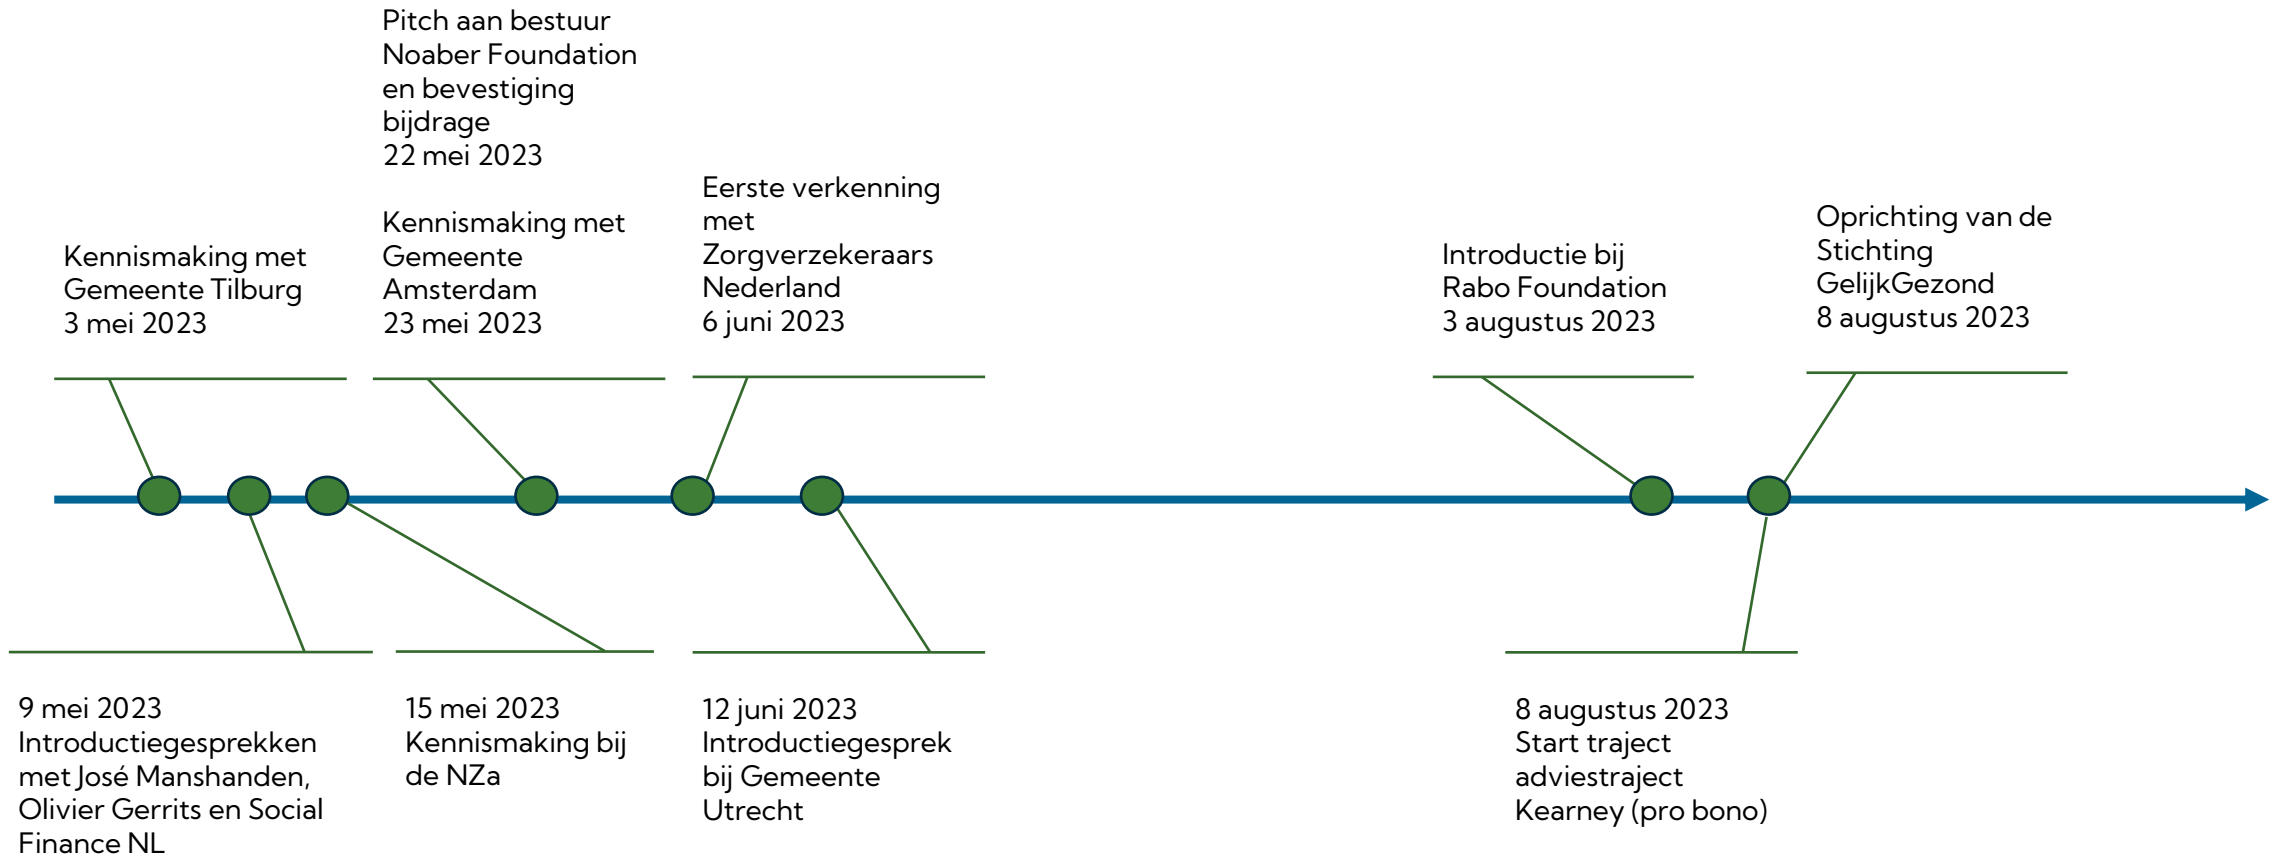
Pitch aan bestuur Noaber Foundation en bevestiging bijdrage
22 mei 2023

Kennismaking met Gemeente Tilburg
3 mei 2023

Kennismaking met Gemeente Amsterdam
23 mei 2023

Eerste verkenning met Zorgverzekeraars Nederland
6 juni 2023

Introductie bij Rabo Foundation
3 augustus 2023

Oprichting van de Stichting GelijkGezond
8 augustus 2023

9 mei 2023
Introductiegesprekken met José Manshanden, Olivier Gerrits en Social Finance NL

15 mei 2023
Kennismaking bij de NZa

12 juni 2023
Introductiegesprek bij Gemeente Utrecht

8 augustus 2023
Start traject adviestraject Kearney (pro bono)